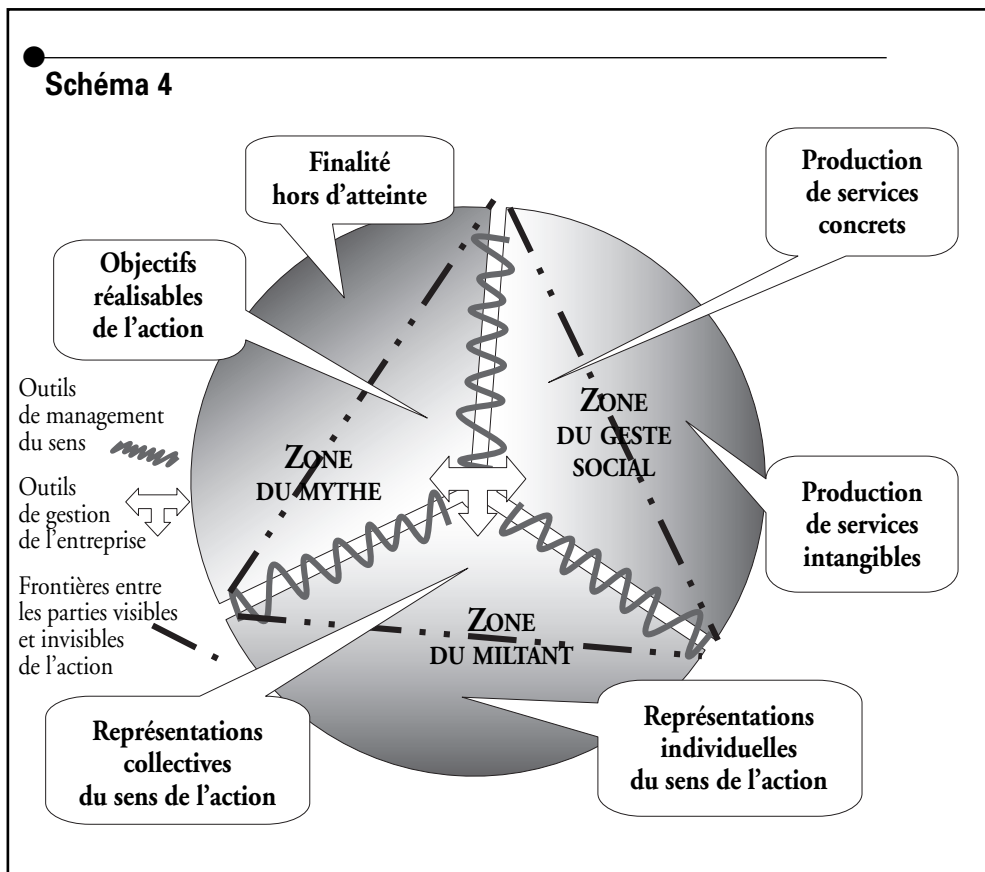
Schéma 4

Finalité hors d'atteinte

Production de services concrets

Objectifs réalisables de l'action

Outils de management du sens

Outils de gestion de l'entreprise

Frontières entre les parties visibles et invisibles de l'action

ZONE DU MYTHE

ZONE DU GESTE SOCIAL

ZONE DU MILTANT

Production de services intangibles

Représentations collectives du sens de l'action

Représentations individuelles du sens de l'action